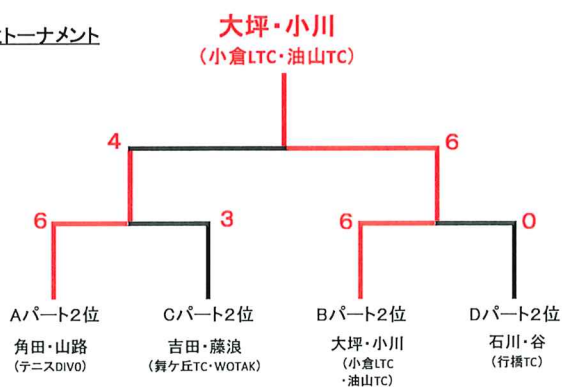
トーナメント

大坪・小川
(小倉LTC・油山TC)

4
6
6
3
6
0

Aパート2位
角田・山路
(テニスDIVO)

Cパート2位
吉田・藤浪
(舞ケ丘TC・WOTAK)

Bパート2位
大坪・小川
(小倉LTC
・油山TC)

Dパート2位
石川・谷
(行橋TC)